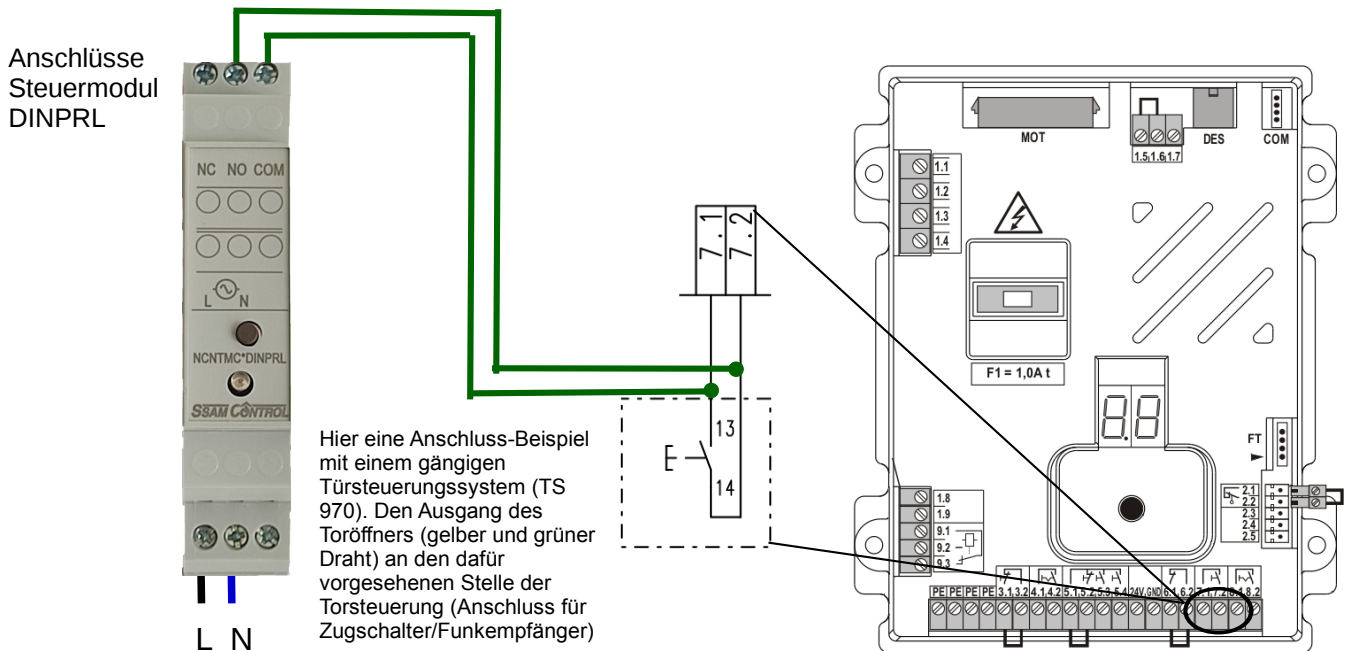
Anschlüsse Steuermodul DINPRL

NC NO COM

L N

NCNTMC*DINPRL

SSAM CONTROL

L N

7.1 7.2

13

E

14

Hier eine Anschluss-Beispiel mit einem gängigen Türsteuerungssystem (TS 970). Den Ausgang des Toröffners (gelber und grüner Draht) an den dafür vorgesehenen Stelle der Torsteuerung (Anschluss für Zugschalter/Funkempfänger)

MOT

1.5 1.6 1.7

DES

COM

1.1
1.2
1.3
1.4

F1 = 1,0A t

FT

2.1
2.2
2.3
2.4
2.5

1.8
1.9
9.1
9.2
9.3

PE PE PE PE 3.1 3.2 4.1 4.2 5.1 5.2 5.3 5.4 24V GND 6.1 6.2 7.1 7.2 8.1 8.2